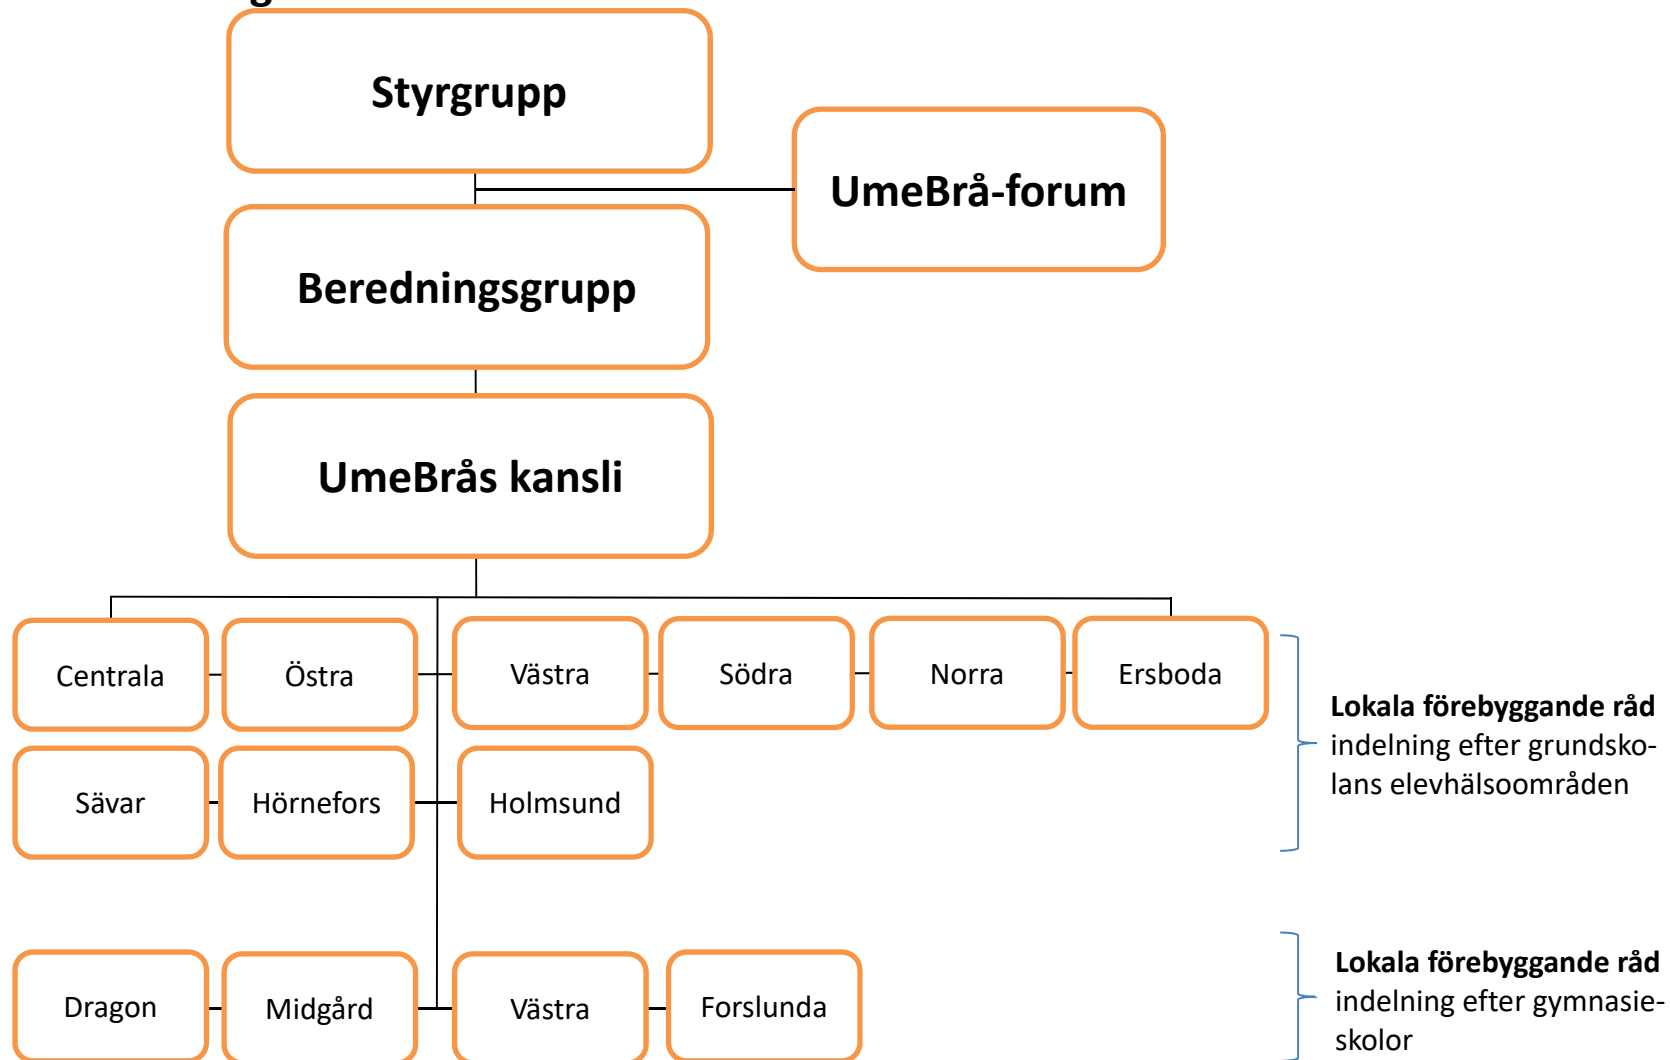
Styrgrupp

UmeBrå-forum

Beredningsgrupp

UmeBrås kansli

Centrala

Östra

Västra

Södra

Norra

Ersboda

Sävar

Hörnefors

Holmsund

**Lokala förebyggande råd** indelning efter grundskolans elevhälsoområden

Dragon

Midgård

Västra

Forslunda

**Lokala förebyggande råd** indelning efter gymnasieskolor